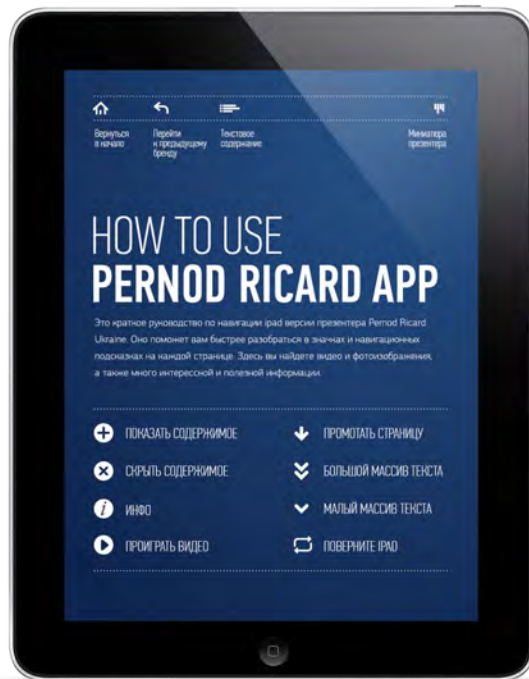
Вернуться в начало

Перейти к предыдущему бренду

Текстовое содержание

Миниатюра презентера

HOW TO USE
PERNOD RICARD APP

Это краткое руководство по навигации ipad версии презентера Pernod Ricard Ukraine. Оно поможет вам быстрее разобраться в значках и навигационных подсказках на каждой странице. Здесь вы найдете видео и фотоизображения, а также много интересной и полезной информации.

ПОКАЗАТЬ СОДЕРЖИМОЕ

ПРОМОТАТЬ СТРАНИЦУ

СКРЫТЬ СОДЕРЖИМОЕ

БОЛЬШОЙ МАССИВ ТЕКСТА

ИНФО

МАЛЫЙ МАССИВ ТЕКСТА

ПРОИГРАТЬ ВИДЕО

ПОВЕРНИТЕ IPAD